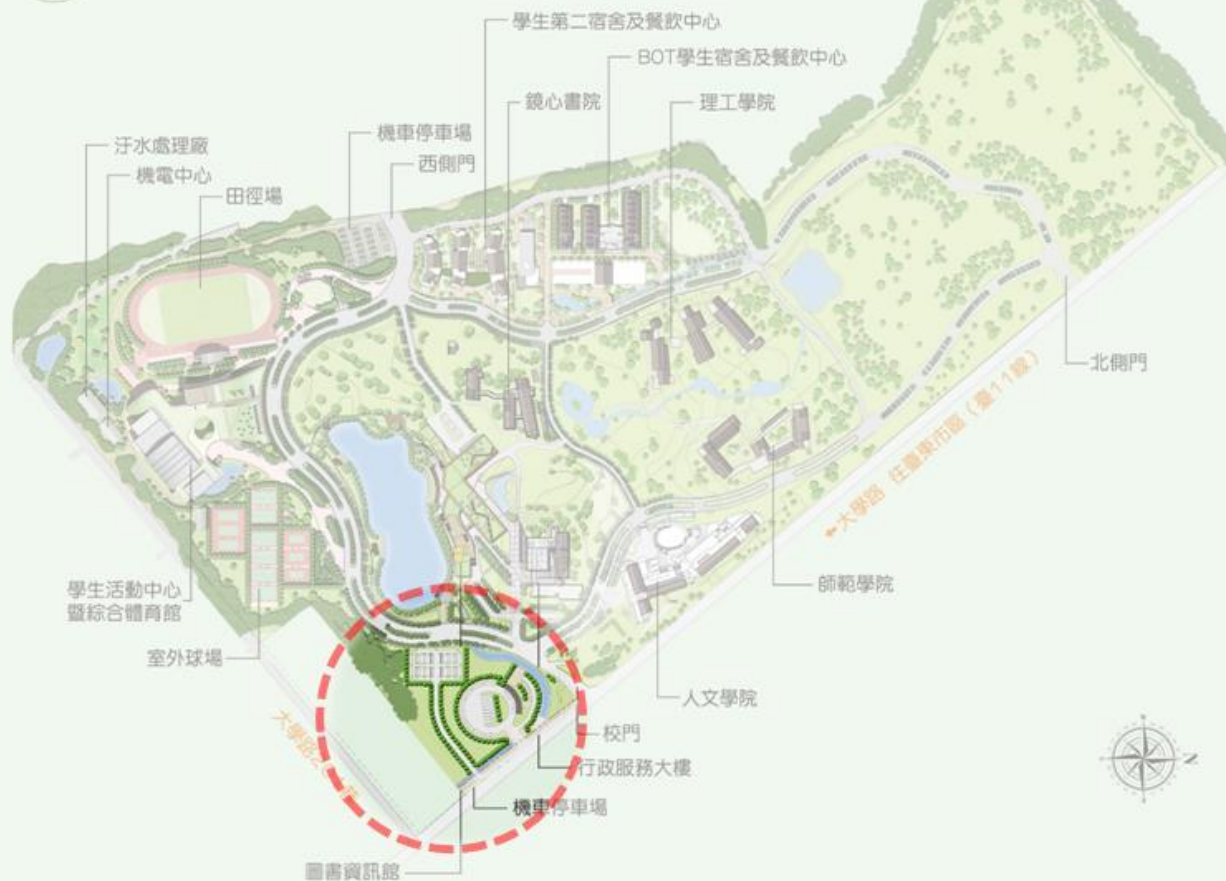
學生第二宿舍及餐飲中心
BOT學生宿舍及餐飲中心
鏡心書院
理工學院
機車停車場
西側門
汙水處理廠
機電中心
田徑場
北側門
←大學路 往臺東市區（臺11線）
師範學院
學生活動中心暨綜合體育館
室外球場
人文學院
校門
行政服務大樓
大學路二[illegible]
機車停車場
圖書資訊館
N